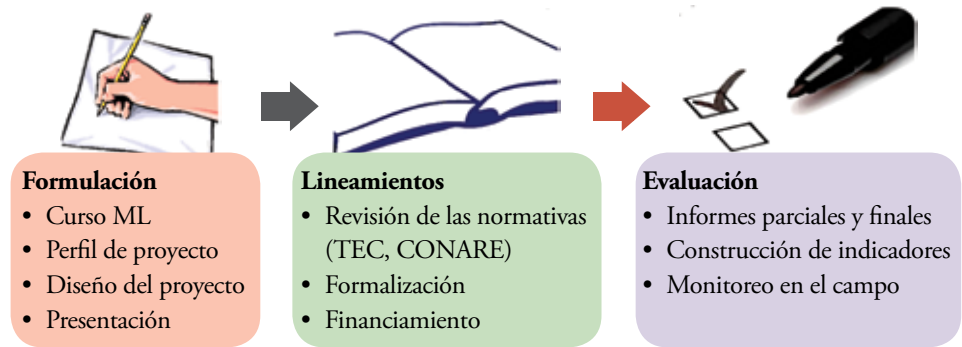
**Formulación**
- Curso ML
- Perfil de proyecto
- Diseño del proyecto
- Presentación

**Lineamientos**
- Revisión de las normativas (TEC, CONARE)
- Formalización
- Financiamiento

**Evaluación**
- Informes parciales y finales
- Construcción de indicadores
- Monitoreo en el campo